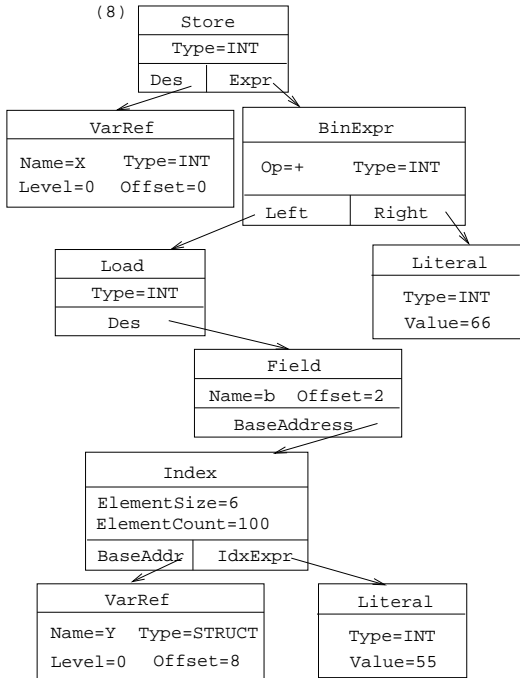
(8)

Store
Type=INT
Des | Expr

VarRef
Name=X Type=INT
Level=0 Offset=0

BinExpr
Op=+ Type=INT
Left | Right

Load
Type=INT
Des

Literal
Type=INT
Value=66

Field
Name=b Offset=2
BaseAddress

Index
ElementSize=6
ElementCount=100
BaseAddr | IdxExpr

VarRef
Name=Y Type=STRUCT
Level=0 Offset=8

Literal
Type=INT
Value=55